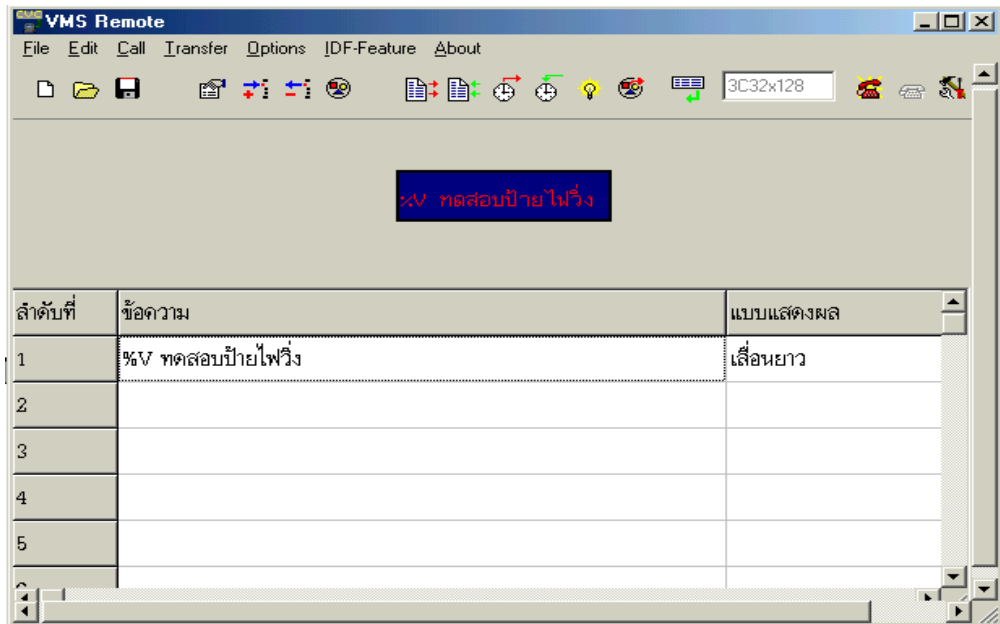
VMS Remote

File Edit Call Transfer Options IDF-Feature About

3C32x128

%V ทดสอบป้ายไฟวิ่ง

| ลำดับที่ | ข้อความ | แบบแสดงผล |
|---|---|---|
| 1 | %V ทดสอบป้ายไฟวิ่ง | เลื่อนยาว |
| 2 | | |
| 3 | | |
| 4 | | |
| 5 | | |